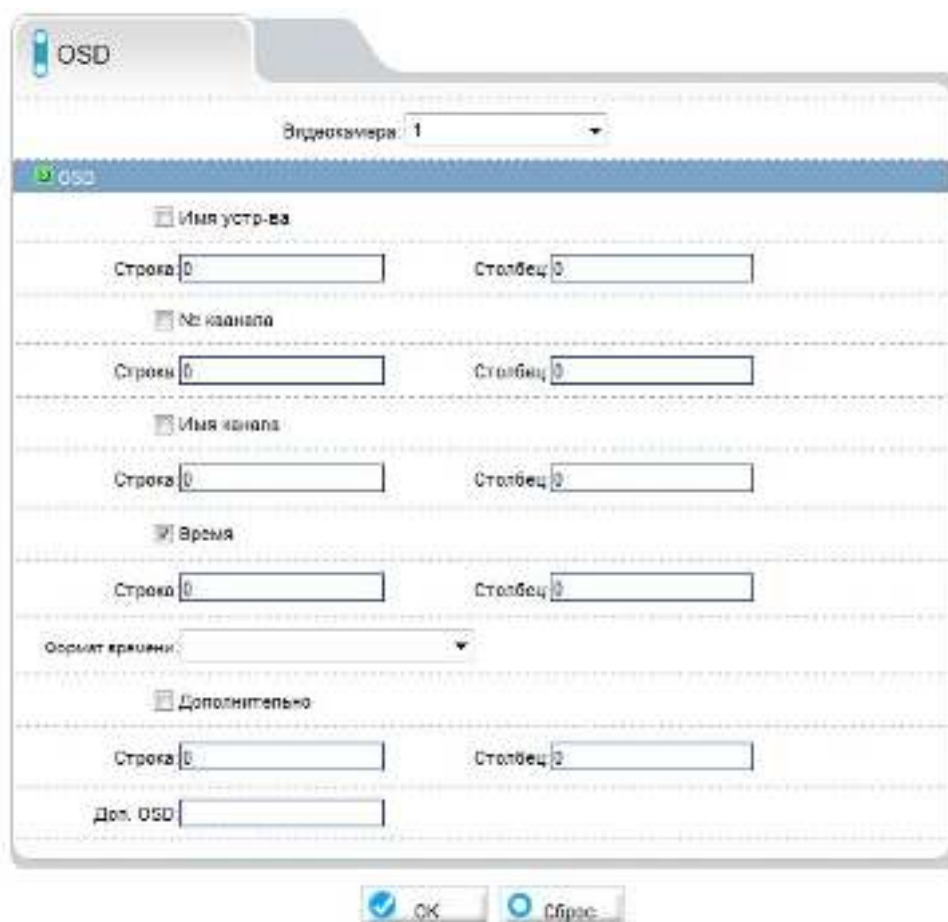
OSD

Видеокамера: 1

OSD

Имя устр-ва

Строка 0 Столбец 0

№ канала

Строка 0 Столбец 0

Имя канала

Строка 0 Столбец 0

Время

Строка 0 Столбец 0

Формат времени:

Дополнительно

Строка 0 Столбец 2

Доп. OSD

OK Сброс